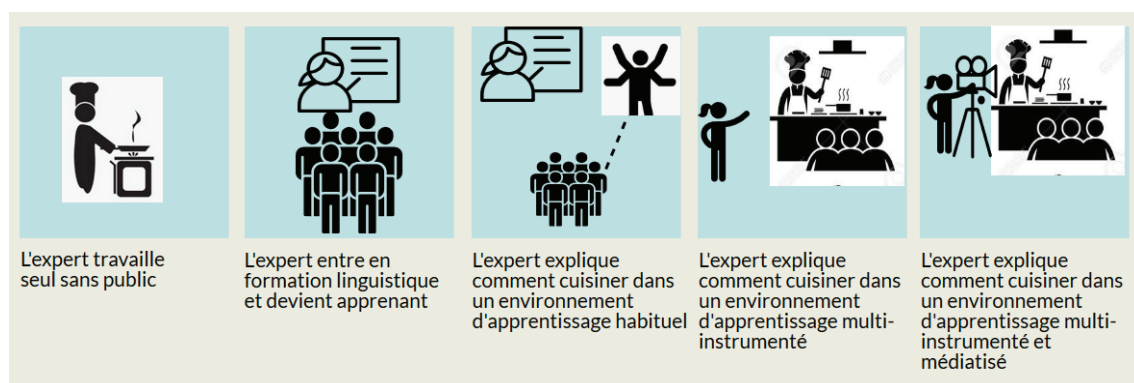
L'expert travaille seul sans public

L'expert entre en formation linguistique et devient apprenant

L'expert explique comment cuisiner dans un environnement d'apprentissage habituel

L'expert explique comment cuisiner dans un environnement d'apprentissage multi-instrumenté

L'expert explique comment cuisiner dans un environnement d'apprentissage multi-instrumenté et médiatisé